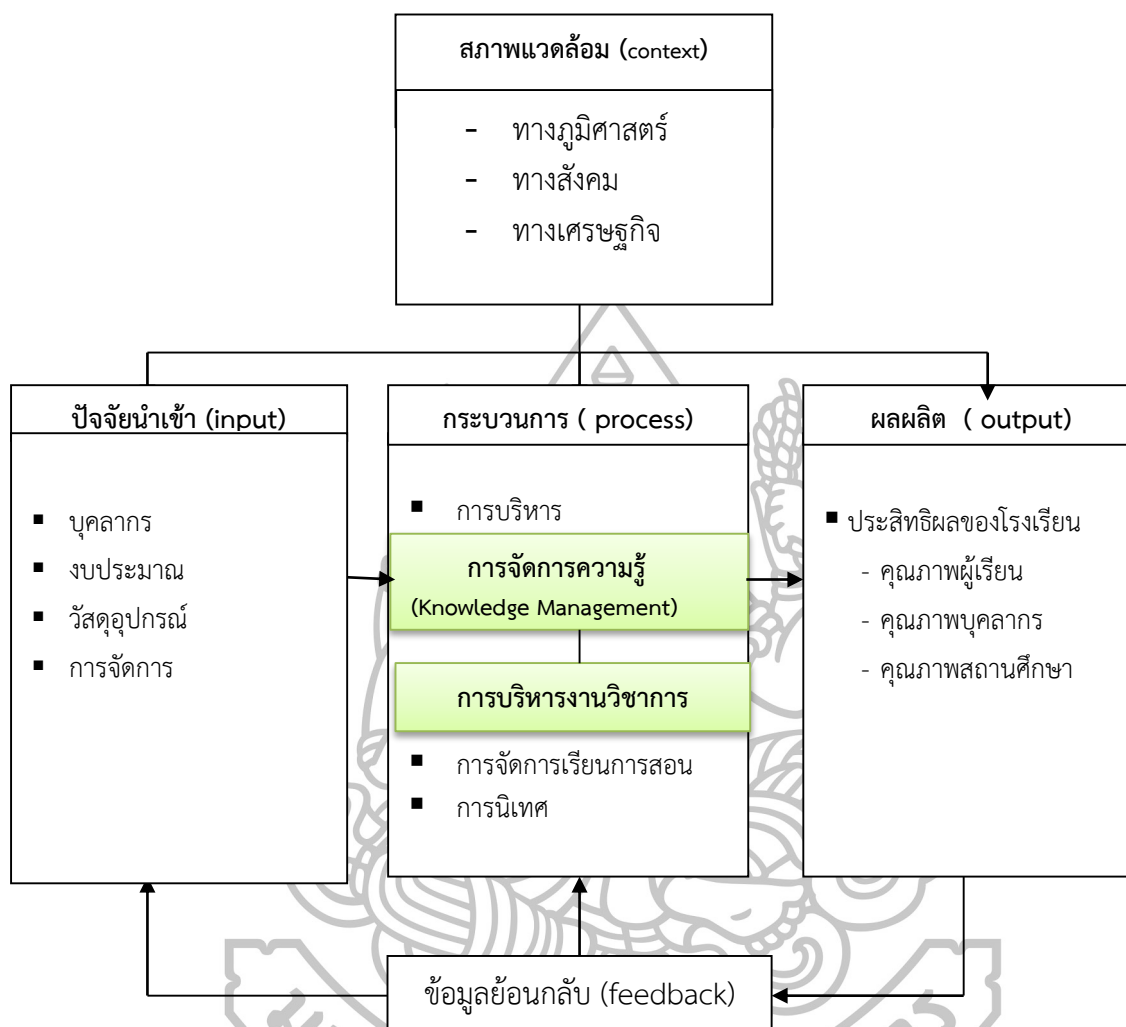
สภาพแวดล้อม (context)

- ทางภูมิศาสตร์
- ทางสังคม
- ทางเศรษฐกิจ

ปัจจัยนำเข้า (input)

■ บุคลากร
■ งบประมาณ
■ วัสดุอุปกรณ์
■ การจัดการ

กระบวนการ ( process)

■ การบริหาร

การจัดการความรู้
(Knowledge Management)

การบริหารงานวิชาการ

■ การจัดการเรียนการสอน
■ การนิเทศ

ผลผลิต ( output)

■ ประสิทธิผลของโรงเรียน
- คุณภาพผู้เรียน
- คุณภาพบุคลากร
- คุณภาพสถานศึกษา

ข้อมูลย้อนกลับ (feedback)